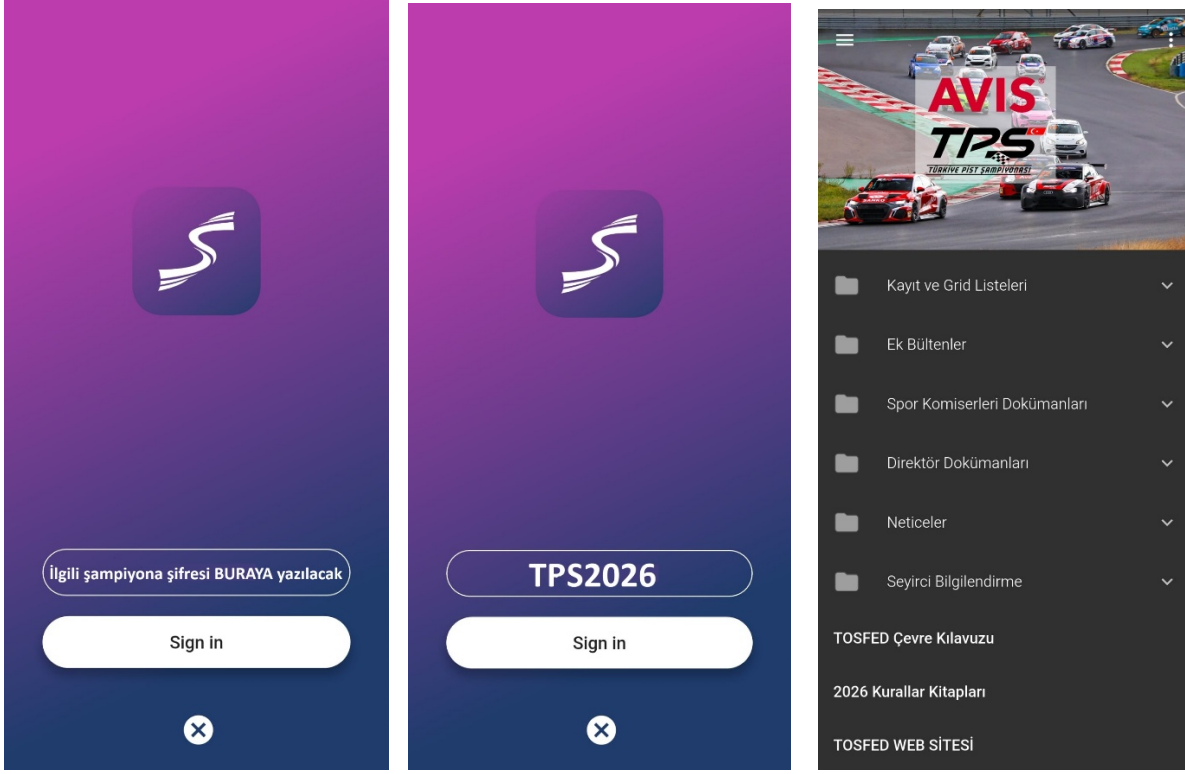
İlgili şampiyona şifresi BURAYA yazılacak

Sign in

TPS2026

Sign in

AVIS
TPS
TÜRKİYE PİST ŞAMPİYONASI

Kayıt ve Grid Listeleri

Ek Bültenler

Spor Komiserleri Dokümanları

Direktör Dokümanları

Neticeler

Seyirci Bilgilendirme

TOSFED Çevre Kılavuzu

2026 Kurallar Kitapları

TOSFED WEB SİTESİ